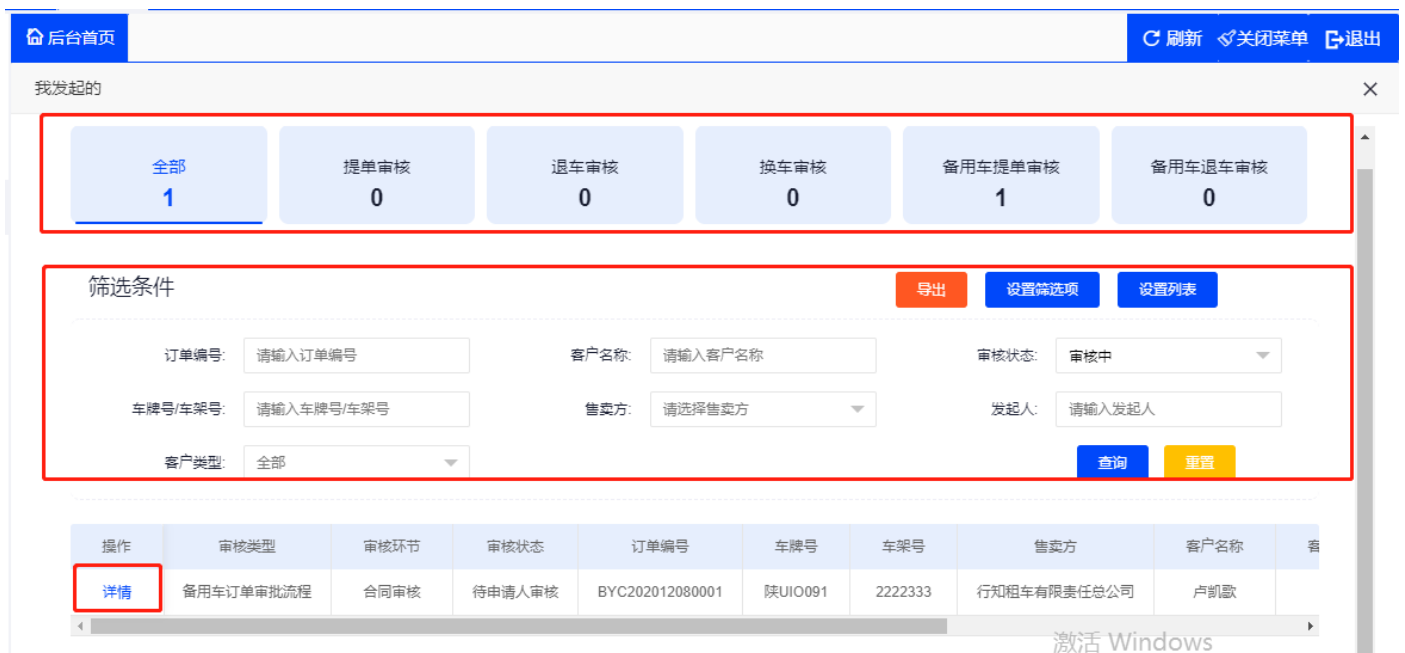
后台首页

刷新 关闭菜单 退出

我发起的

全部
1

提单审核
0

退车审核
0

换车审核
0

备用车提单审核
1

备用车退车审核
0

筛选条件

导出 设置筛选项 设置列表

订单编号: 请输入订单编号
客户名称: 请输入客户名称
审核状态: 审核中
车牌号/车架号: 请输入车牌号/车架号
售卖方: 请选择售卖方
发起人: 请输入发起人
客户类型: 全部

查询 重置

| 操作 | 审核类型 | 审核环节 | 审核状态 | 订单编号 | 车牌号 | 车架号 | 售卖方 | 客户名称 | 客 |
|---|---|---|---|---|---|---|---|---|---|
| 详情 | 备用车订单审批流程 | 合同审核 | 待申请人审核 | BYC202012080001 | 陕UIO091 | 2222333 | 行知租车有限责任总公司 | 卢凯歌 | |

激活 Windows